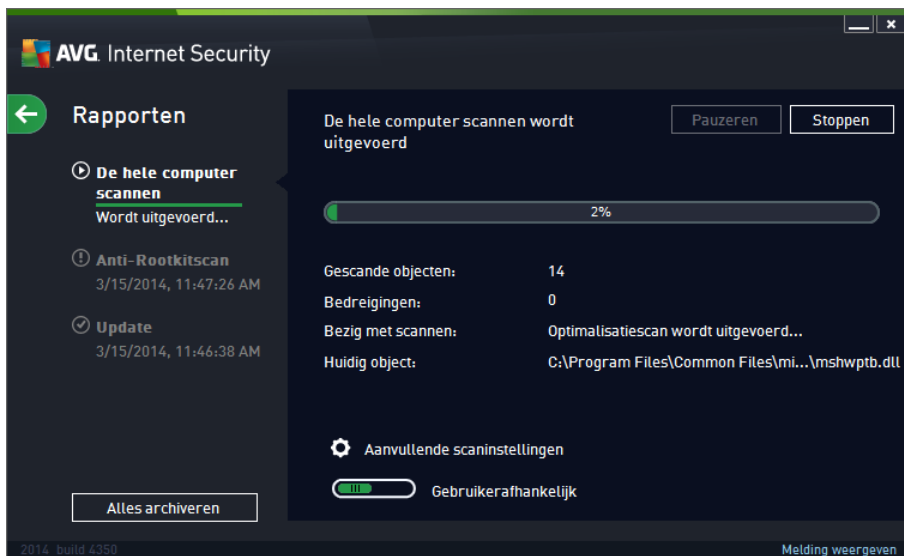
AVG. Internet Security

Rapporten

De hele computer scannen
Wordt uitgevoerd...

Anti-Rootkitscan
3/15/2014, 11:47:26 AM

Update
3/15/2014, 11:46:38 AM

Alles archiveren

De hele computer scannen wordt uitgevoerd

Pauzeren

Stoppen

2%

Gescande objecten: 14
Bedreigingen: 0
Bezig met scannen: Optimalisatiescan wordt uitgevoerd...
Huidig object: C:\Program Files\Common Files\mi...\mshwptb.dll

Aanvullende scaninstellingen

Gebruikerafhankelijk

2014 build 4350

Melding weergeven